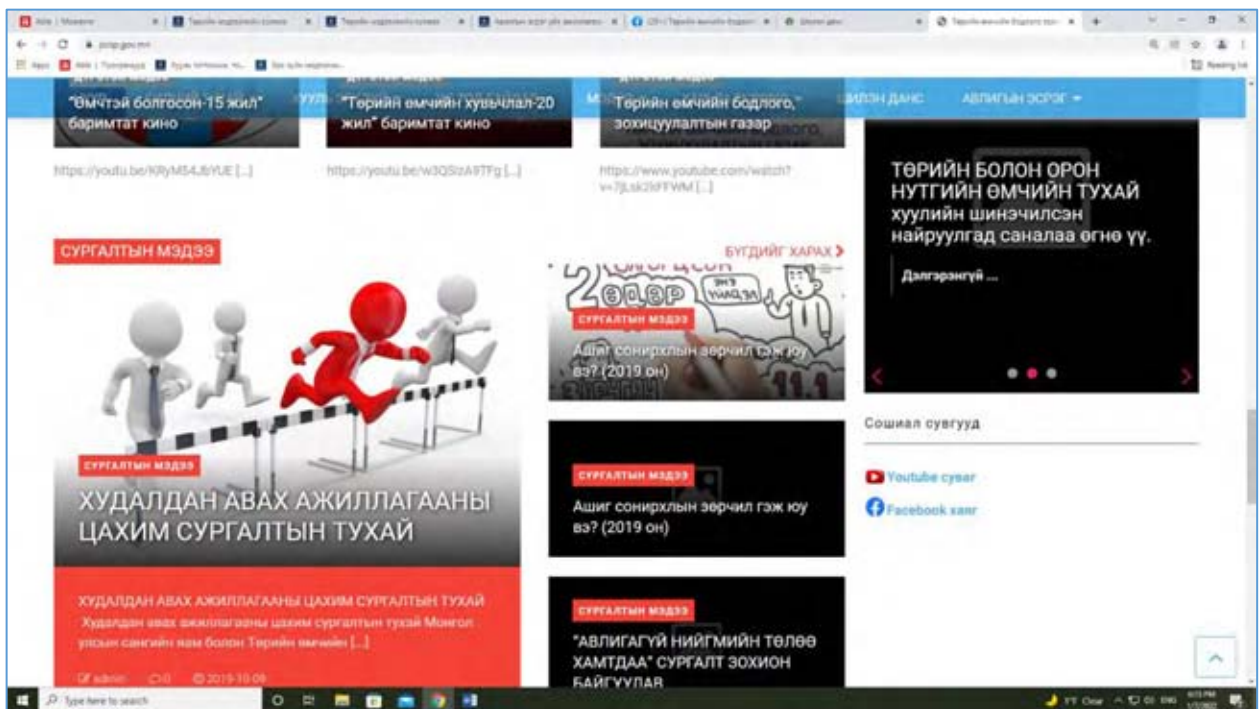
"Өмчтэй болгосон-15 жил" баримтат кино

"Төрийн өмчийн хувьчлал-20 жил" баримтат кино

Төрийн өмчийн бодлого, зохицуулалтын газар

https://youtu.be/KRyM54JbYUE [...]

https://youtu.be/w3QSizA9TFg [...]

https://www.youtube.com/watch?v=7jLsk2lrFWM [...]

ТӨРИЙН БОЛОН ОРОН НУТГИЙН ӨМЧИЙН ТУХАЙ хуулийн шинэчилсэн найруулгад саналаа өгнө үү.

Дэлгэрэнгүй ...

СУРГАЛТЫН МЭДЭЭ

БҮГДИЙГ ХАРАХ

СУРГАЛТЫН МЭДЭЭ

Ашиг сонирхлын зөрчил гэж юу вэ? (2019 он)

СУРГАЛТЫН МЭДЭЭ

ХУДАЛДАН АВАХ АЖИЛЛАГААНЫ ЦАХИМ СУРГАЛТЫН ТУХАЙ

Сошиал сувгууд

Youtube суваг

Facebook хаяг

СУРГАЛТЫН МЭДЭЭ

Ашиг сонирхлын зөрчил гэж юу вэ? (2019 он)

ХУДАЛДАН АВАХ АЖИЛЛАГААНЫ ЦАХИМ СУРГАЛТЫН ТУХАЙ

Худалдан авах ажиллагааны цахим сургалтын тухай Монгол улсын сангийн яам болон Төрийн өмчийн [...]

admin 0 2019-10-08

СУРГАЛТЫН МЭДЭЭ

"АВЛИГАГҮЙ НИЙГМИЙН ТӨЛӨӨ ХАМТДАА" СУРГАЛТ ЗОХИОН БАЙГУУЛАВ

АВЛИГЫН ЭСРЭГ

Type here to search